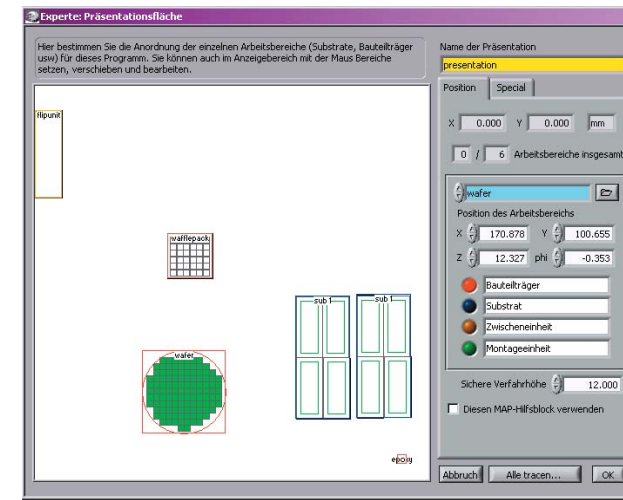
Experte: Präsentationsfläche

Hier bestimmen Sie die Anordnung der einzelnen Arbeitsbereiche (Substrate, Bauteilträger usw) für dieses Programm. Sie können auch im Anzeigebereich mit der Maus Bereiche setzen, verschieben und bearbeiten.

flipunit

wafflepack

wafer

sub 1

sub 1

epoxy

Name der Präsentation

presentation

Position

Special

X 0.000 Y 0.000 mm

0 / 6 Arbeitsbereiche insgesamt

wafer

Position des Arbeitsbereichs

X 170.878 Y 100.655

Z 12.327 phi -0.353

Bauteilträger

Substrat

Zwischeneinheit

Montageeinheit

Sichere Verfahrhöhe 12.000

Diesen MAP-Hilfsblock verwenden

Abbruch

Alle tracen...

OK